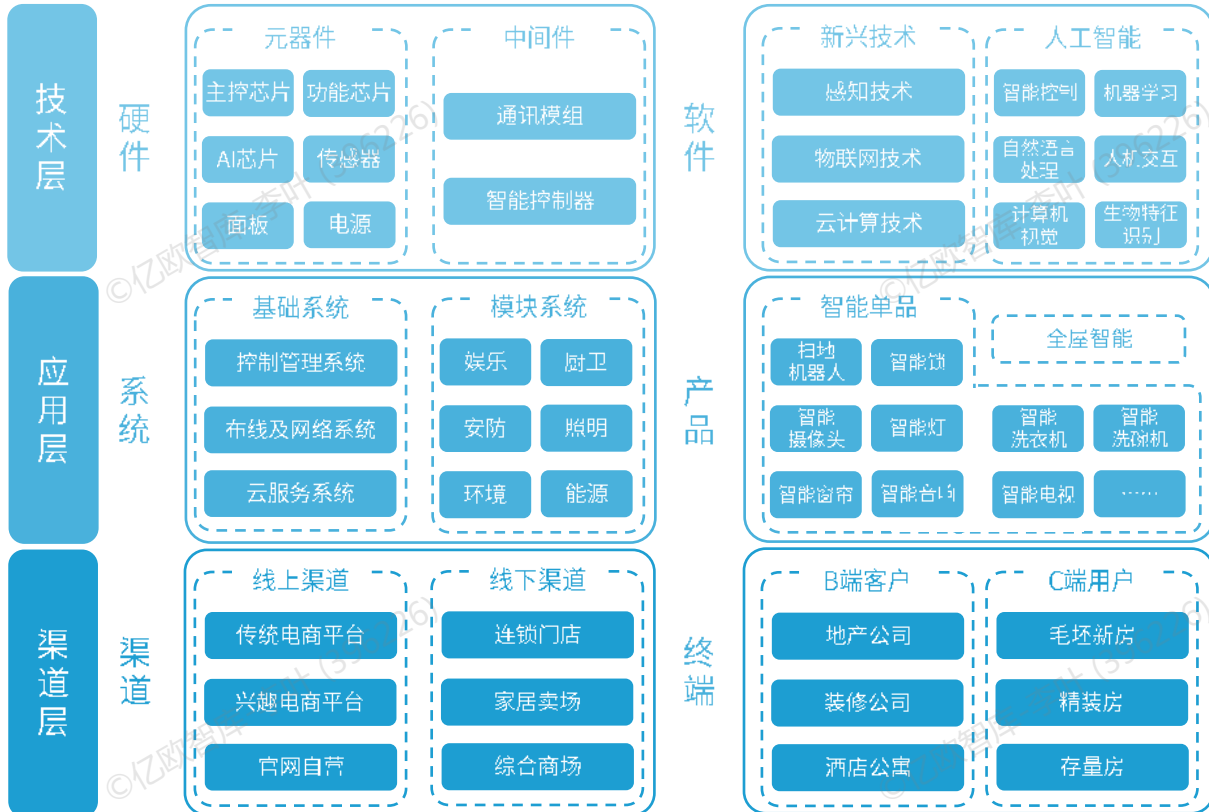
技术层

硬件

元器件

主控芯片
功能芯片
AI芯片
传感器
面板
电源

中间件

通讯模组
智能控制器

软件

新兴技术

感知技术
物联网技术
云计算技术

人工智能

智能控制
机器学习
自然语言处理
人机交互
计算机视觉
生物特征识别

应用层

系统

基础系统

控制管理系统
布线及网络系统
云服务系统

模块系统

娱乐
厨卫
安防
照明
环境
能源

产品

智能单品

扫地机器人
智能锁
智能摄像头
智能灯
智能窗帘
智能音箱

全屋智能

智能洗衣机
智能洗碗机
智能电视
……

渠道层

渠道

线上渠道

传统电商平台
兴趣电商平台
官网自营

线下渠道

连锁门店
家居卖场
综合商场

终端

B端客户

地产公司
装修公司
酒店公寓

C端用户

毛坯新房
精装房
存量房

©亿欧智库-李叶（352226）